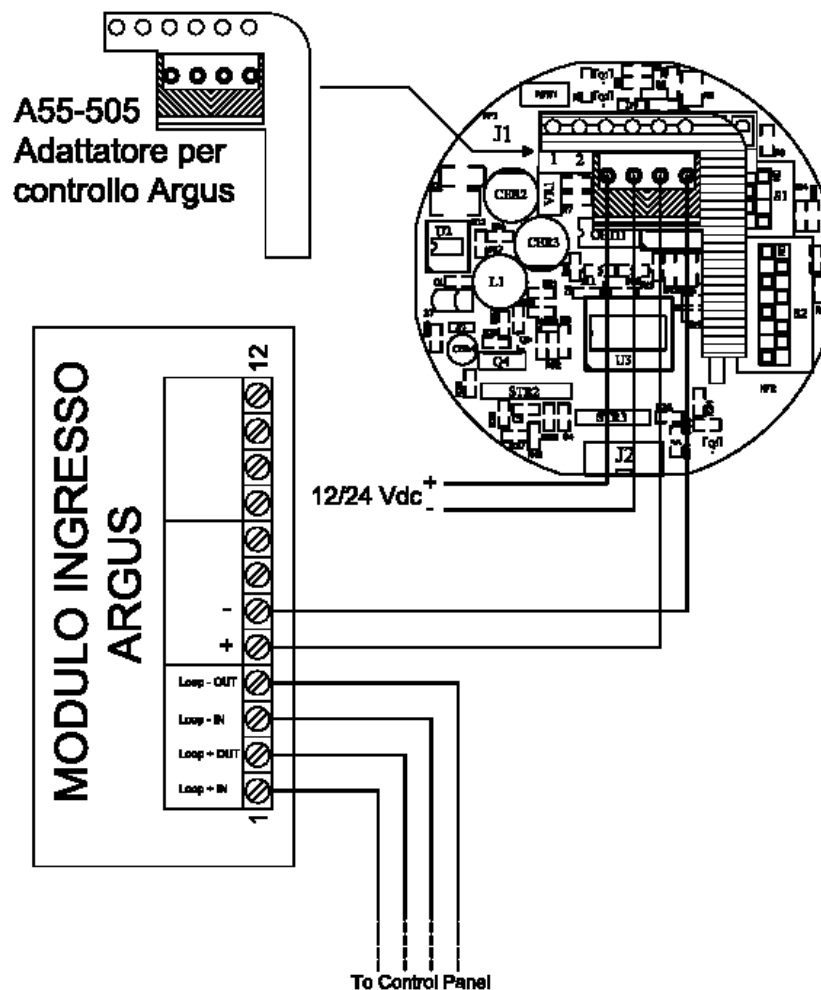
A55-505
Adattatore per
controllo Argus

J1
1 2
CHR2
CHR3
L1
U2
Q4
U3
STR2
STR3
J2
S1
S2

MODULO INGRESSO
ARGUS

12
-
+
Loop - OUT
Loop - IN
Loop + OUT
Loop + IN
1

12/24 Vdc $^{+}_{-}$

To Control Panel